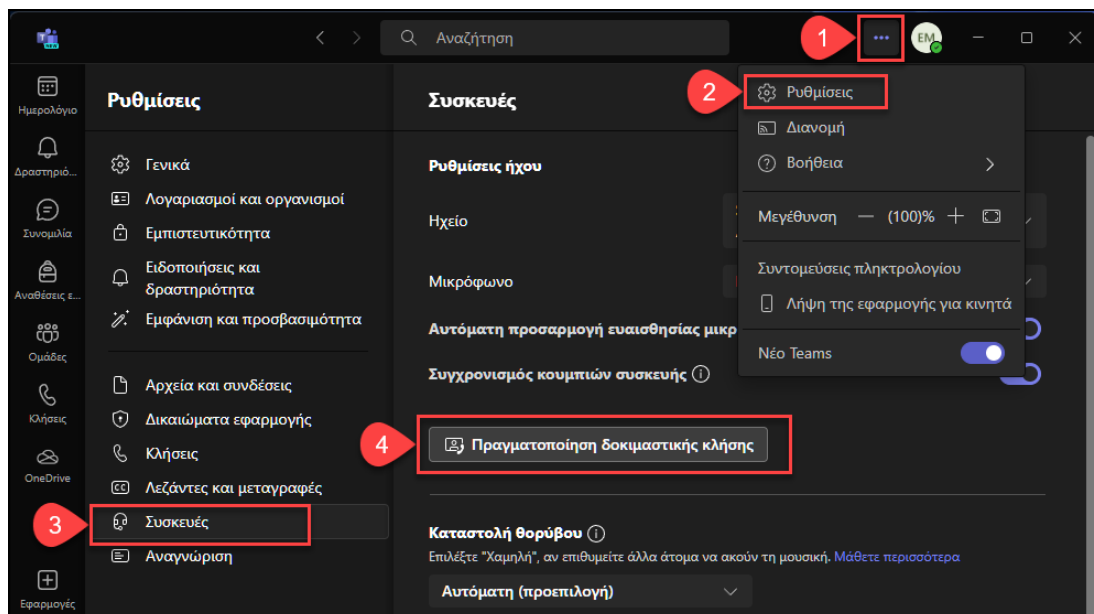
Αναζήτηση

1

EM

Ημερολόγιο

Δραστηριό...

Συνομιλία

Αναθέσεις ε...

Ομάδες

Κλήσεις

OneDrive

Εφαρμογές

Ρυθμίσεις

Γενικά

Λογαριασμοί και οργανισμοί

Εμπιστευτικότητα

Ειδοποιήσεις και δραστηριότητα

Εμφάνιση και προσβασιμότητα

Αρχεία και συνδέσεις

Δικαιώματα εφαρμογής

Κλήσεις

Λεζάντες και μεταγραφές

3

Συσκευές

Αναγνώριση

Συσκευές

Ρυθμίσεις ήχου

Ηχείο

Μικρόφωνο

Αυτόματη προσαρμογή ευαισθησίας μικρ

Συγχρονισμός κουμπιών συσκευής

4

Πραγματοποίηση δοκιμαστικής κλήσης

Καταστολή θορύβου

Επιλέξτε "Χαμηλή", αν επιθυμείτε άλλα άτομα να ακούν τη μουσική. Μάθετε περισσότερα

Αυτόματη (προεπιλογή)

2

Ρυθμίσεις

Διανομή

Βοήθεια

Μεγέθυνση — (100)% +

Συντομεύσεις πληκτρολογίου

Λήψη της εφαρμογής για κινητά

Νέο Teams